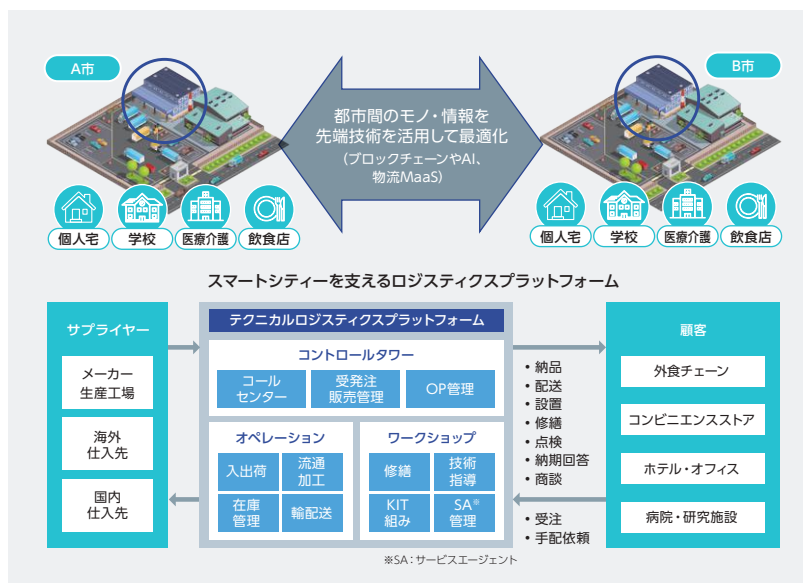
A市

B市

都市間のモノ・情報を
先端技術を活用して最適化
（ブロックチェーンやAI、
物流MaaS）

個人宅
学校
医療介護
飲食店

個人宅
学校
医療介護
飲食店

スマートシティーを支えるロジスティクスプラットフォーム

サプライヤー

メーカー
生産工場

海外
仕入先

国内
仕入先

テクニカルロジスティクスプラットフォーム

コントロールタワー

コール
センター

受発注
販売管理

OP管理

オペレーション

入出荷

流通
加工

在庫
管理

輸配送

ワークショップ

修繕

技術
指導

KIT
組み

SA※
管理

・納品
・配送
・設置
・修繕
・点検
・納期回答
・商談

・受注
・手配依頼

顧客

外食チェーン

コンビニエンスストア

ホテル・オフィス

病院・研究施設

※SA：サービスエージェント